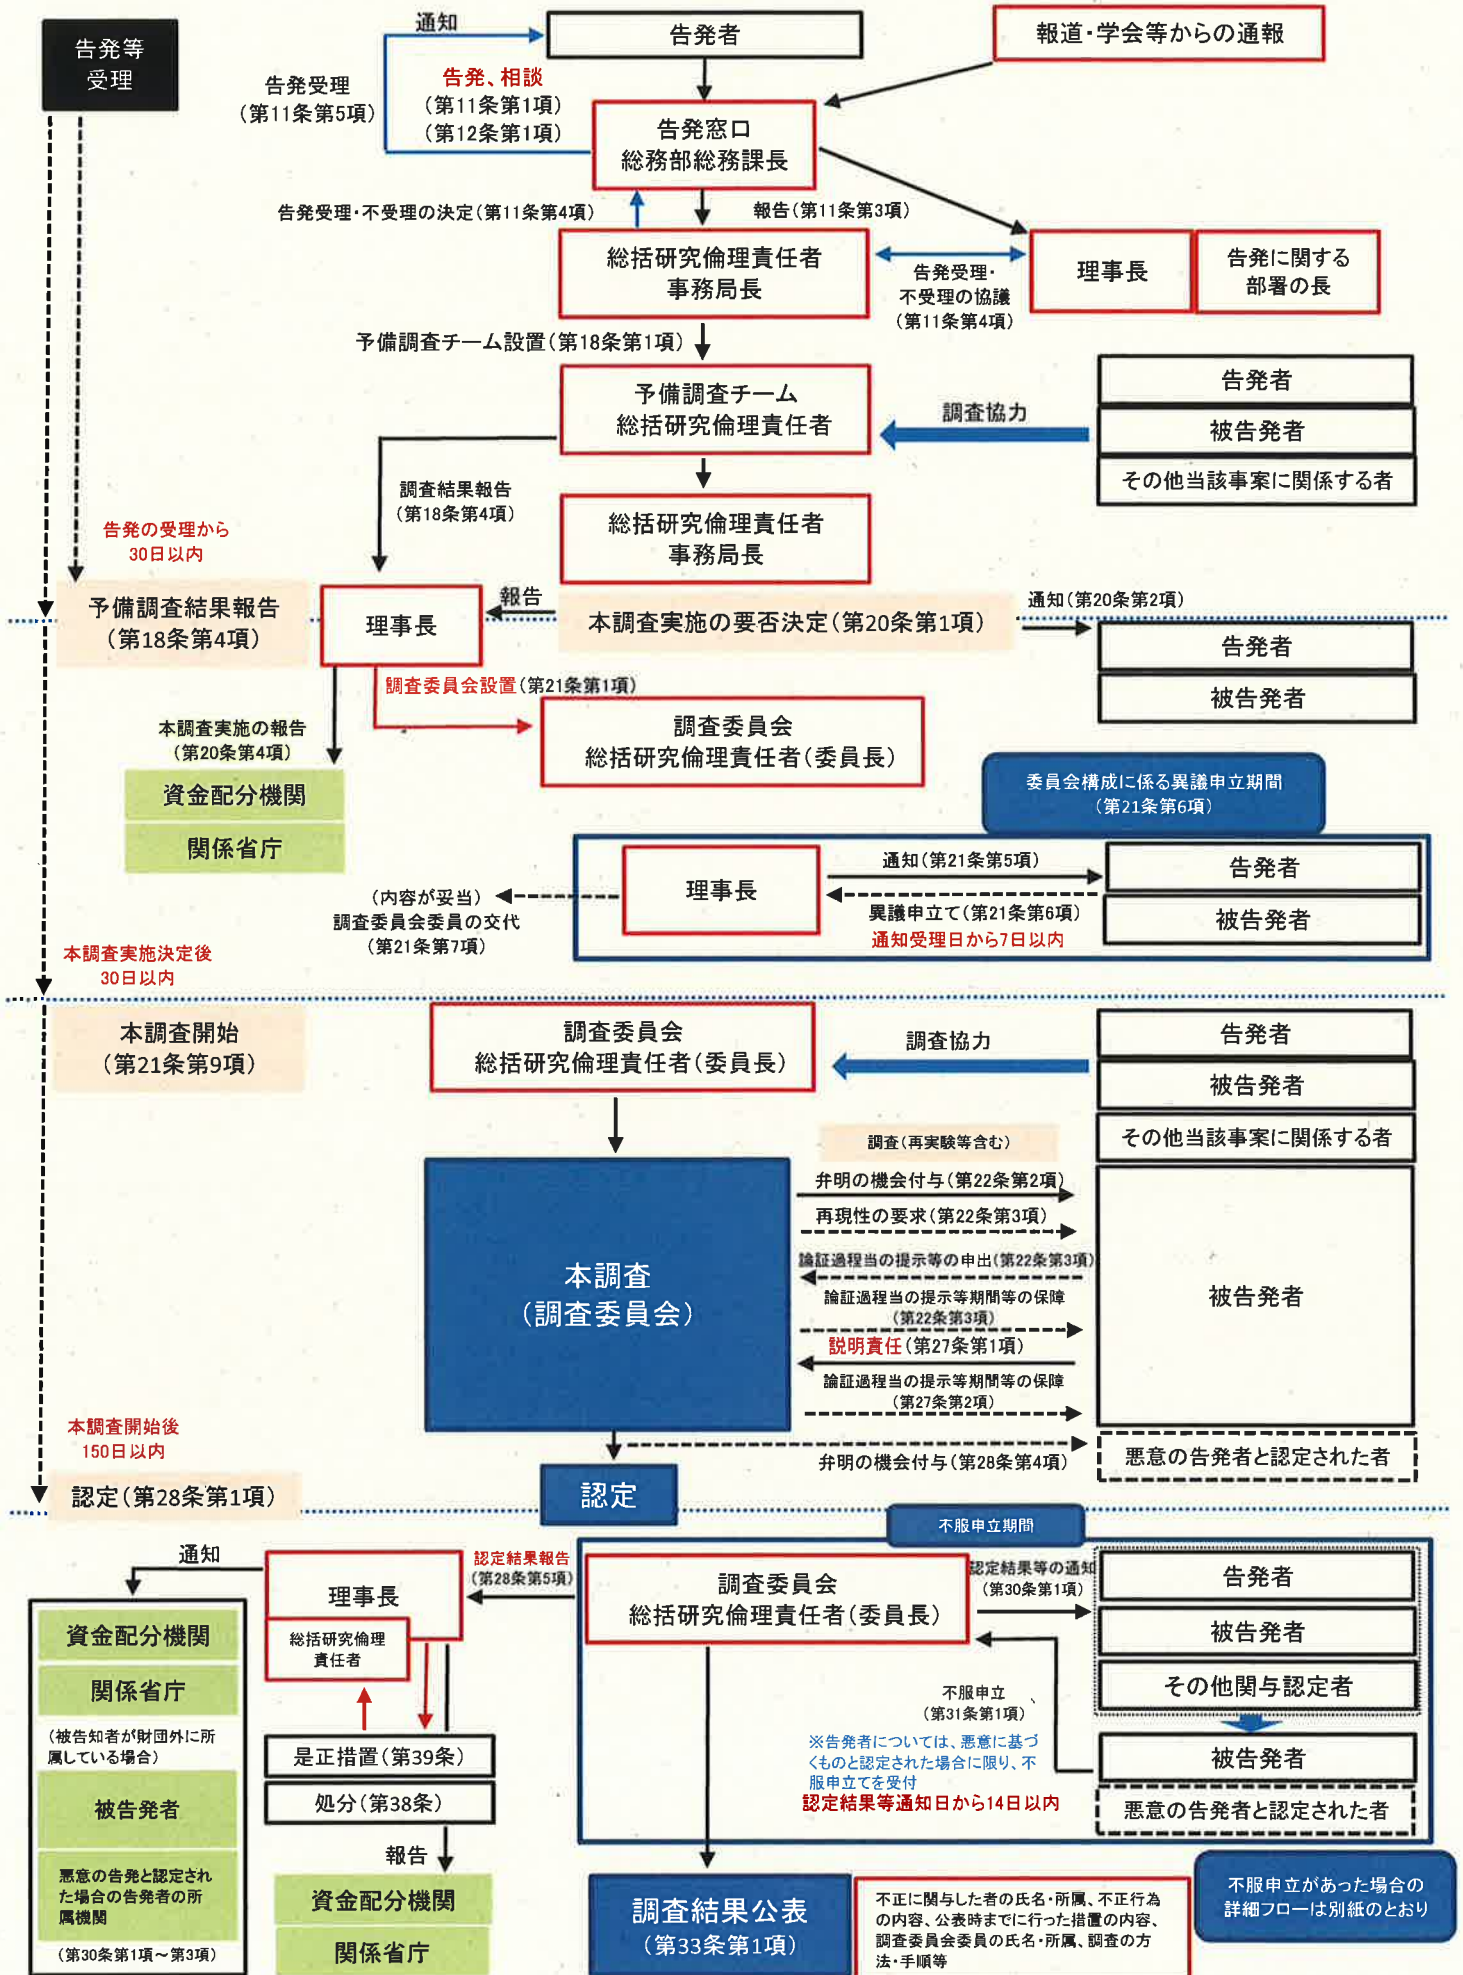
告発等受理

通知

告発者

報道・学会等からの通報

告発受理（第11条第5項）

告発、相談（第11条第1項）（第12条第1項）

告発窓口
総務部総務課長

告発受理・不受理の決定（第11条第4項）

報告（第11条第3項）

総括研究倫理責任者
事務局長

告発受理・不受理の協議（第11条第4項）

理事長

告発に関する部署の長

予備調査チーム設置（第18条第1項）

予備調査チーム
総括研究倫理責任者

調査協力

告発者

被告発者

その他当該事案に関係する者

調査結果報告（第18条第4項）

総括研究倫理責任者
事務局長

告発の受理から30日以内

予備調査結果報告（第18条第4項）

理事長

報告

本調査実施の要否決定（第20条第1項）

通知（第20条第2項）

告発者

被告発者

調査委員会設置（第21条第1項）

本調査実施の報告（第20条第4項）

調査委員会
総括研究倫理責任者（委員長）

資金配分機関

関係省庁

委員会構成に係る異議申立期間（第21条第6項）

理事長

通知（第21条第5項）

告発者

（内容が妥当）調査委員会委員の交代（第21条第7項）

異議申立て（第21条第6項）

被告発者

通知受理日から7日以内

本調査実施決定後30日以内

本調査開始（第21条第9項）

調査委員会
総括研究倫理責任者（委員長）

調査協力

告発者

被告発者

その他当該事案に関係する者

調査（再実験等含む）

弁明の機会付与（第22条第2項）

再現性の要求（第22条第3項）

本調査
（調査委員会）

論証過程当の提示等の申出（第22条第3項）

論証過程当の提示等期間等の保障（第22条第3項）

被告発者

説明責任（第27条第1項）

論証過程当の提示等期間等の保障（第27条第2項）

本調査開始後150日以内

弁明の機会付与（第28条第4項）

悪意の告発者と認定された者

認定（第28条第1項）

認定

不服申立期間

通知

理事長

認定結果報告（第28条第5項）

調査委員会
総括研究倫理責任者（委員長）

認定結果等の通知（第30条第1項）

告発者

資金配分機関

総括研究倫理責任者

被告発者

関係省庁

その他関与認定者

（被告知者が財団外に所属している場合）

不服申立（第31条第1項）

※告発者については、悪意に基づくものと認定された場合に限り、不服申立てを受付

是正措置（第39条）

被告発者

被告発者

処分（第38条）

認定結果等通知日から14日以内

悪意の告発者と認定された者

悪意の告発と認定された場合の告発者の所属機関

報告

（第30条第1項～第3項）

資金配分機関

調査結果公表（第33条第1項）

不正に関与した者の氏名・所属、不正行為の内容、公表時までに行った措置の内容、調査委員会委員の氏名・所属、調査の方法・手順等

不服申立があった場合の詳細フローは別紙のとおり

関係省庁